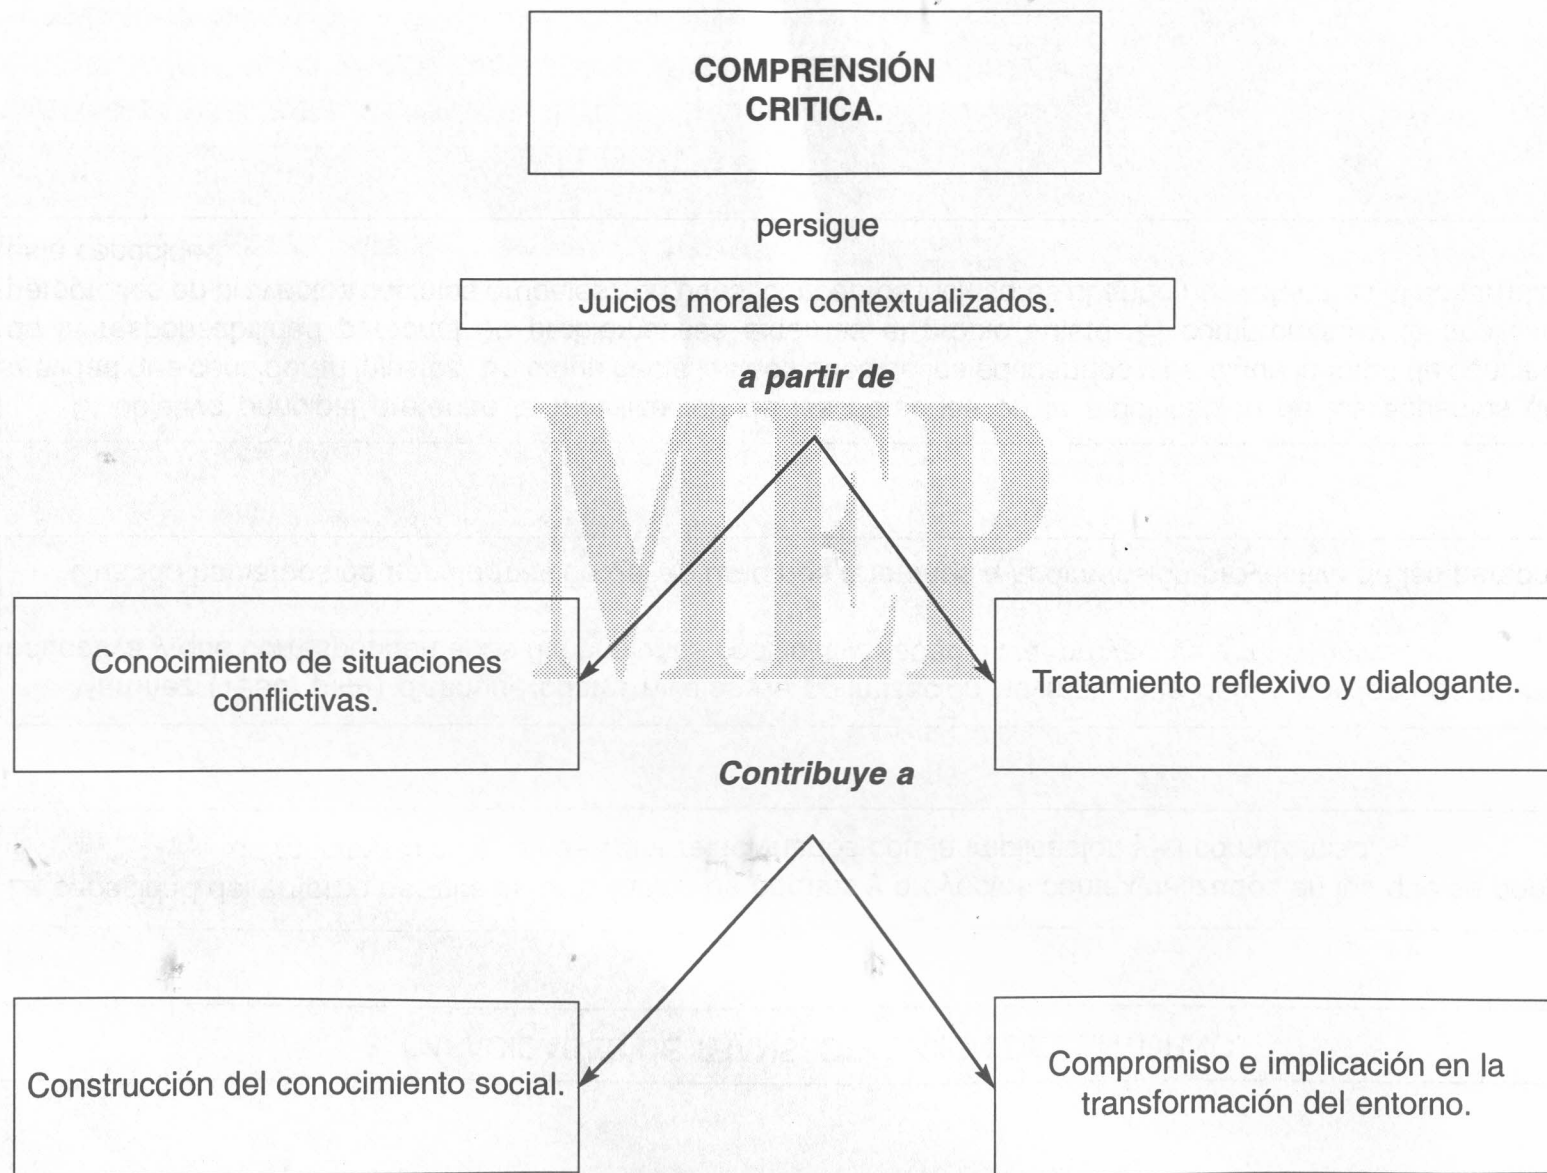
COMPRENSIÓN CRITICA.

persigue

Juicios morales contextualizados.

a partir de

MEP

Conocimiento de situaciones conflictivas.

Tratamiento reflexivo y dialogante.

Contribuye a

Construcción del conocimiento social.

Compromiso e implicación en la transformación del entorno.